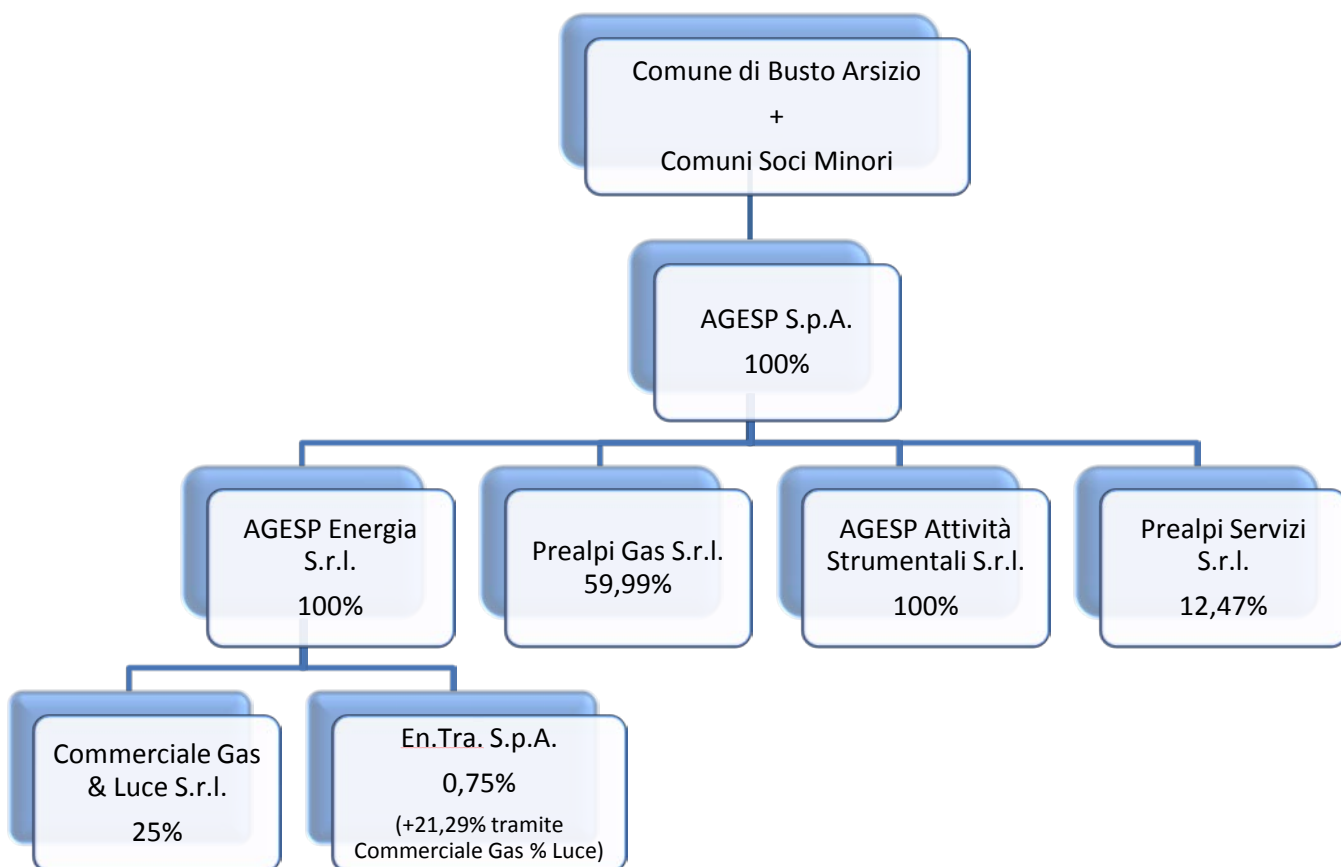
Comune di Busto Arsizio
+
Comuni Soci Minori

AGESP S.p.A.
100%

AGESP Energia S.r.l.
100%

Prealpi Gas S.r.l.
59,99%

AGESP Attività Strumentali S.r.l.
100%

Prealpi Servizi S.r.l.
12,47%

Commerciale Gas & Luce S.r.l.
25%

En.Tra. S.p.A.
0,75%
(+21,29% tramite Commerciale Gas % Luce)